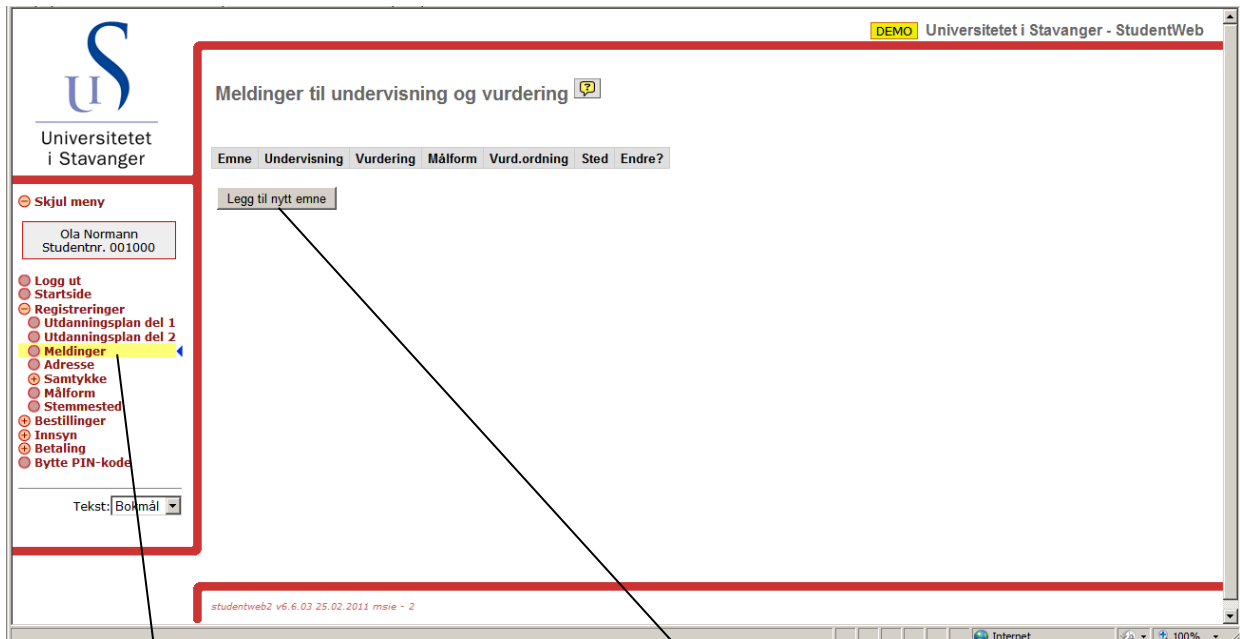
DEMO Universitetet i Stavanger - StudentWeb

UiS
Universitetet i Stavanger

Meldinger til undervisning og vurdering

| Emne | Undervisning | Vurdering | Målform | Vurd.ordning | Sted | Endre? |
|---|---|---|---|---|---|---|

Legg til nytt emne

Skjul meny

Ola Normann
Studentnr. 001000

Logg ut
Startside
Registreringer
Utdanningsplan del 1
Utdanningsplan del 2
Meldinger
Adresse
Samtykke
Målform
Stemmested
Bestillinger
Innsyn
Betaling
Bytte PIN-kode

Tekst: Bokmål

studentweb2 v6.6.03 25.02.2011 msie - 2

Internet 100%